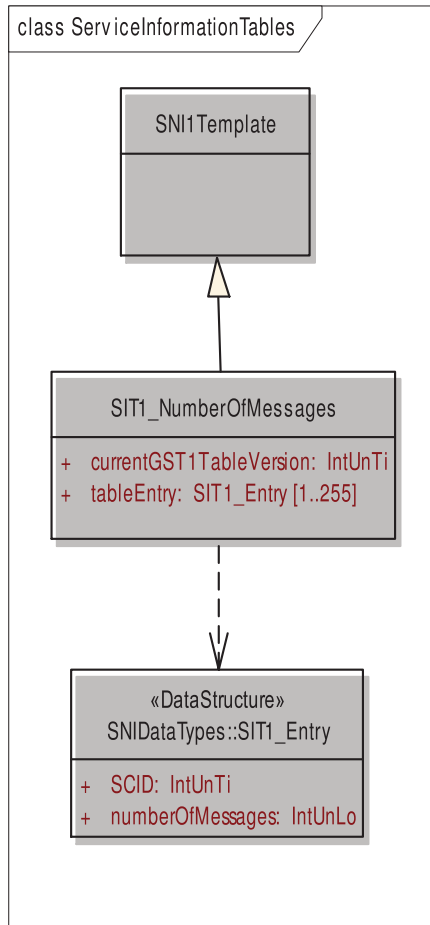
class ServiceInformationTables

SNI1Template

SIT1_NumberOfMessages

+ currentGST1TableVersion: IntUnTi
+ tableEntry: SIT1_Entry [1..255]

«DataStructure»
SNIDataTypes::SIT1_Entry

+ SCID: IntUnTi
+ numberOfMessages: IntUnLo